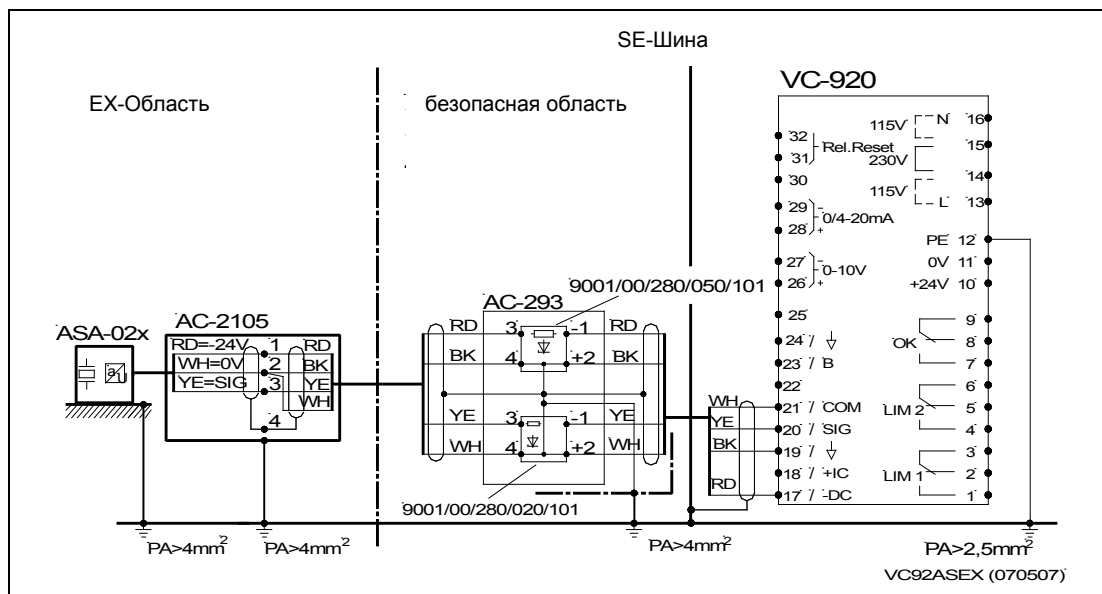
SE-Шина

VC-920

EX-Область

безопасная область

32 Rel.Reset 31
30
29 - 0/4-20mA 28 +
27 - 0-10V 26 +
25
24 / $\downarrow$
23 / B
22
21 / COM
20 / SIG
19 / $\downarrow$
18 / +IC
17 / -DC

115V N 16
15
230V
14
115V L 13
PE 12
0V 11
+24V 10
9
OK 8
7
6
LIM 2 5
4
3
LIM 1 2
1

9001/00/280/050/101

AC-293
RD 3 -1 RD
BK 4 +2 BK
YE 3 -1 YE
WH 4 +2 WH

9001/00/280/020/101

ASA-02x

AC-2105
RD=-24V 1 RD
WH=0V 2 BK
YE=SIG 3 YE
WH
4

WH
YE
BK
RD

PA>4mm$^2$ PA>4mm$^2$ PA>4mm$^2$ PA>2,5mm$^2$

VC92ASEX (070507)